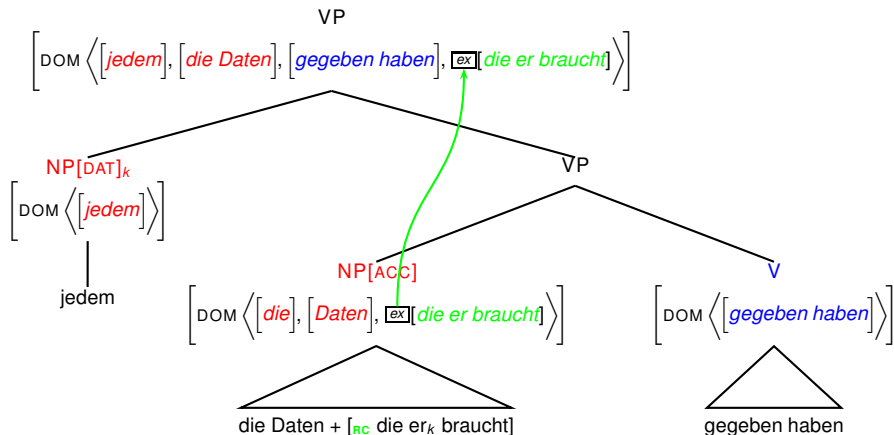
VP

$\left[\text{DOM}\left\langle [\textit{jedem}], [\textit{die Daten}], [\textit{gegeben haben}], \boxed{\textit{ex}}[\textit{die er braucht}] \right\rangle\right]$

NP[DAT]$_k$

$\left[\text{DOM}\left\langle [\textit{jedem}] \right\rangle\right]$

jedem

VP

NP[ACC]

$\left[\text{DOM}\left\langle [\textit{die}], [\textit{Daten}], \boxed{\textit{ex}}[\textit{die er braucht}] \right\rangle\right]$

die Daten + [$_{\text{RC}}$ die er$_k$ braucht]

V

$\left[\text{DOM}\left\langle [\textit{gegeben haben}] \right\rangle\right]$

gegeben haben